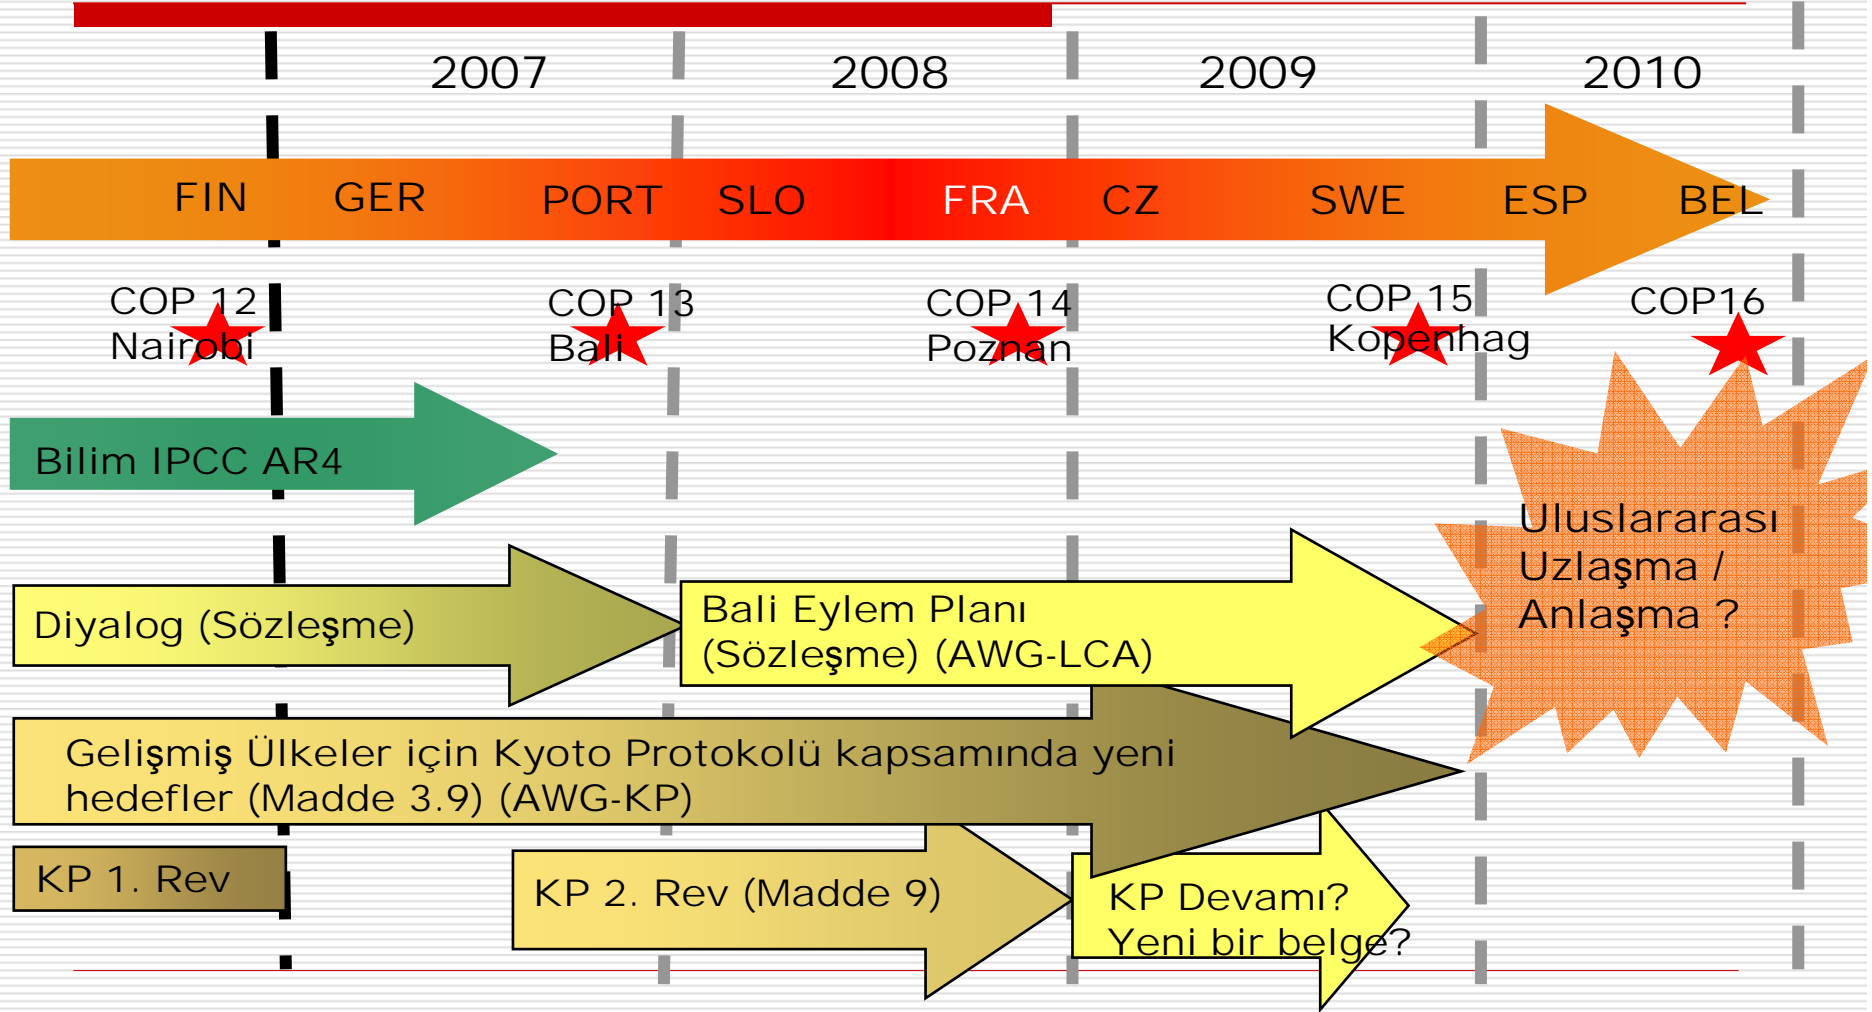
2007
2008
2009
2010

FIN GER PORT SLO FRA CZ SWE ESP BEL

COP 12
Nairobi

COP 13
Bali

COP 14
Poznan

COP 15
Kopenhag

COP16

Bilim IPCC AR4

Uluslararası Uzlaşma / Anlaşma ?

Diyalog (Sözleşme)

Bali Eylem Planı (Sözleşme) (AWG-LCA)

Gelişmiş Ülkeler için Kyoto Protokolü kapsamında yeni hedefler (Madde 3.9) (AWG-KP)

KP 1. Rev

KP 2. Rev (Madde 9)

KP Devamı?
Yeni bir belge?